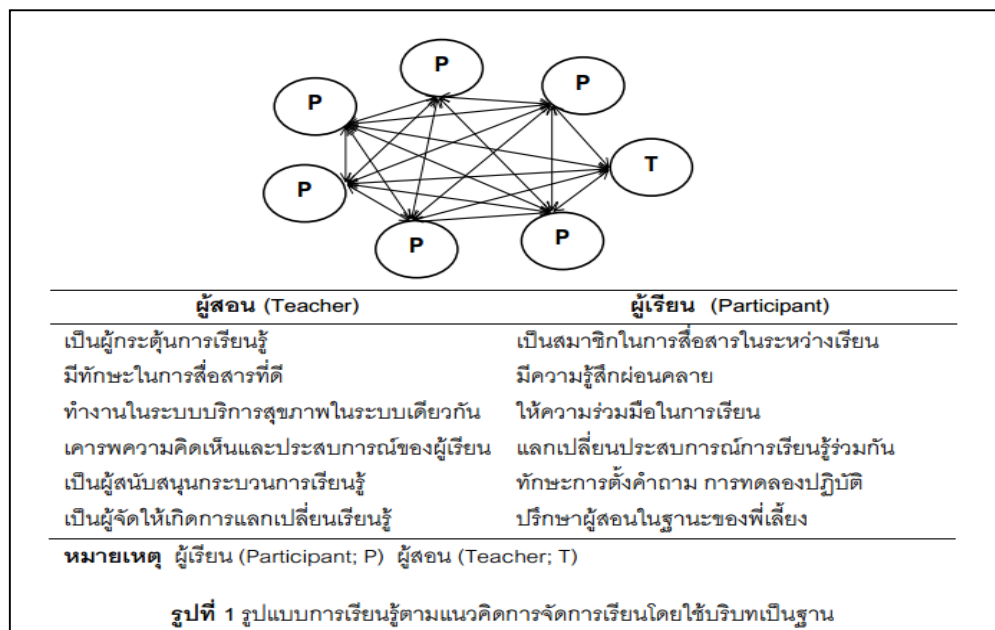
P

P

P

T

P

P

P

| ผู้สอน (Teacher) | ผู้เรียน (Participant) |
|---|---|
| เป็นผู้กระตุ้นการเรียนรู้ | เป็นสมาชิกในการสื่อสารในระหว่างเรียน |
| มีทักษะในการสื่อสารที่ดี | มีความรู้สึกผ่อนคลาย |
| ทำงานในระบบบริการสุขภาพในระบบเดียวกัน | ให้ความร่วมมือในการเรียน |
| เคารพความคิดเห็นและประสบการณ์ของผู้เรียน | แลกเปลี่ยนประสบการณ์การเรียนรู้ร่วมกัน |
| เป็นผู้สนับสนุนกระบวนการเรียนรู้ | ทักษะการตั้งคำถาม การทดลองปฏิบัติ |
| เป็นผู้จัดให้เกิดการแลกเปลี่ยนเรียนรู้ | ปรึกษาผู้สอนในฐานะของพี่เลี้ยง |

หมายเหตุ ผู้เรียน (Participant; P) ผู้สอน (Teacher; T)

รูปที่ 1 รูปแบบการเรียนรู้ตามแนวคิดการจัดการเรียนโดยใช้บริบทเป็นฐาน